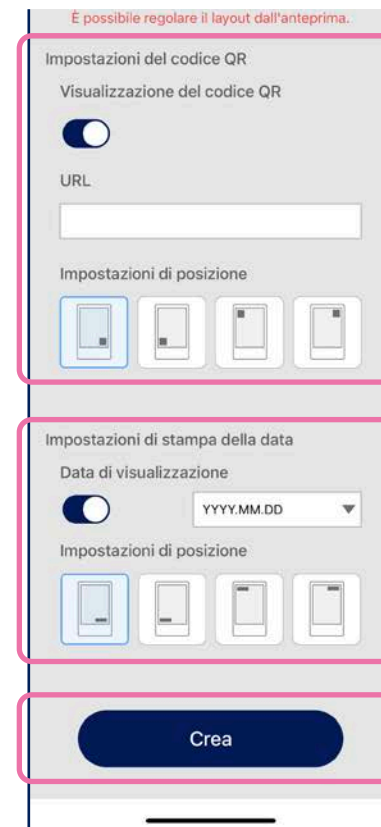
È possibile regolare il layout dall'anteprima.

Impostazioni del codice QR

Visualizzazione del codice QR

URL

Impostazioni di posizione

Impostazioni di stampa della data

Data di visualizzazione

YYYY.MM.DD

Impostazioni di posizione

Crea